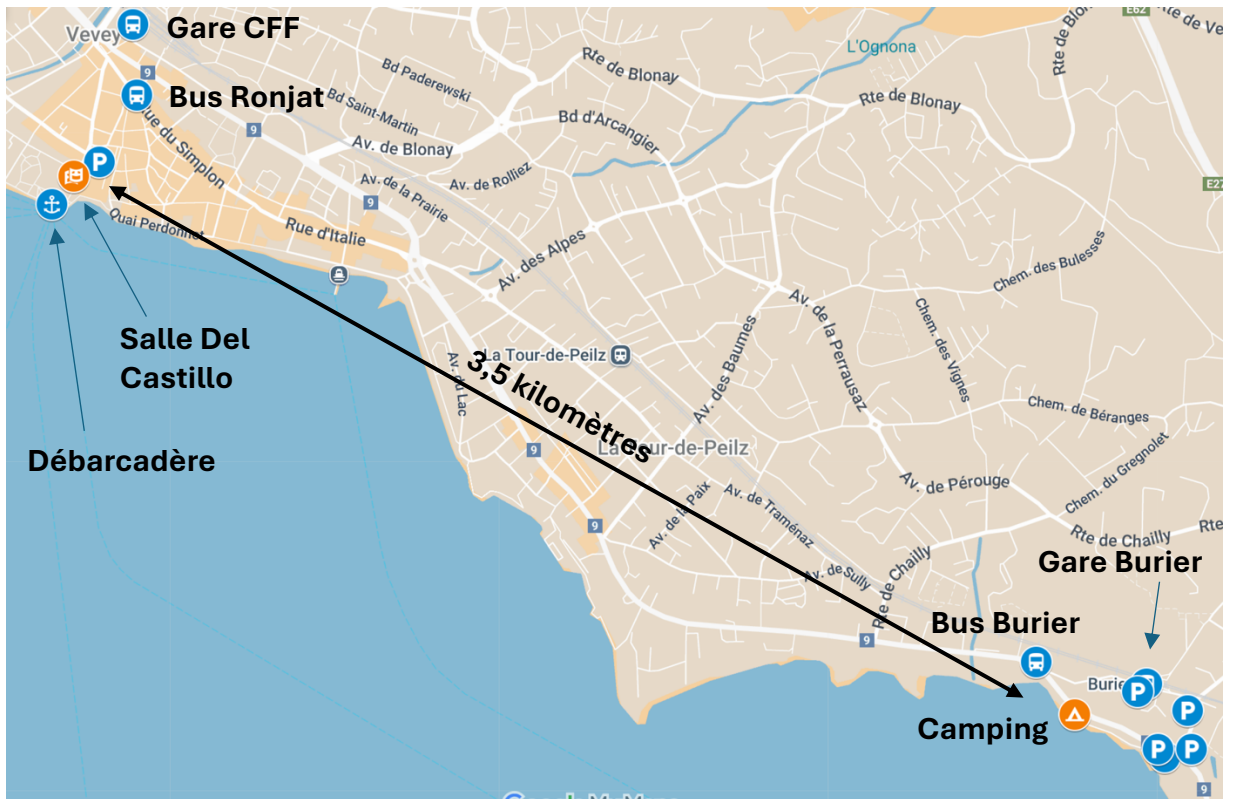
Gare CFF
Vevey
Bus Ronjat
Bd Paderewski
Bd Saint-Martin
Rue du Simplon
Av. de Blonay
Rte de Blonay
Bd d'Arcangier
L'Ognona
Rte de Blonay
Rte de Blonay
Rte de Vevey
E62
E27
Av. de Rolliez
Av. de la Prairie
Rue d'Italie
Quai Perdonnet
Av. des Alpes
Chem. des Bulesses
Av. de la Perrausaz
Chem. des Vignes
Av. des Baumes
La Tour-de-Peilz
Av. du Lac
Salle Del Castillo
3,5 kilomètres
La Tour-de-Peilz
Chem. de Béranges
Chem. du Gregnolet
Débarcadère
Av. de Pérouge
Av. de la Paix
Av. de Traménaz
Av. de Sully
Rte de Chailly
Rte de Chailly
Rte
Gare Burier
Bus Burier
Burier
Camping
9
9
9
9
9
9
9